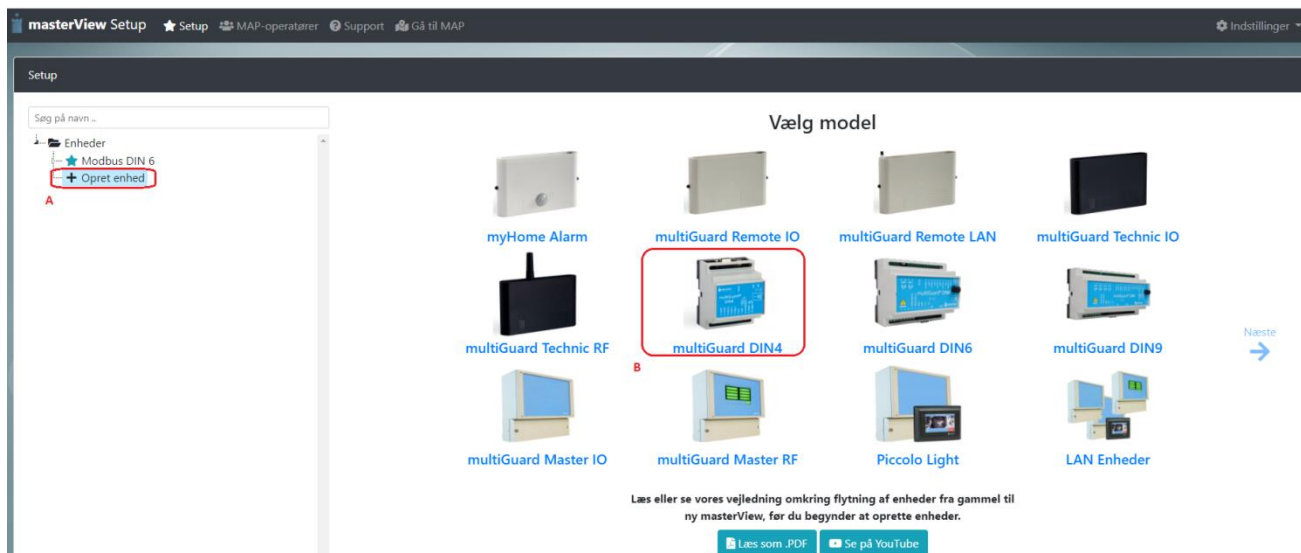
masterView Setup Setup MAP-operatører Support Gå til MAP Indstillinger

Setup

Søg på navn ..

Enheder
Modbus DIN 6
Opret enhed
A

Vælg model

myHome Alarm
multiGuard Remote IO
multiGuard Remote LAN
multiGuard Technic IO
multiGuard Technic RF
multiGuard DIN4
B
multiGuard DIN6
multiGuard DIN9
Næste
multiGuard Master IO
multiGuard Master RF
Piccolo Light
LAN Enheder

Læs eller se vores vejledning omkring flytning af enheder fra gammel til ny masterView, før du begynder at oprette enheder.

Læs som .PDF Se på YouTube